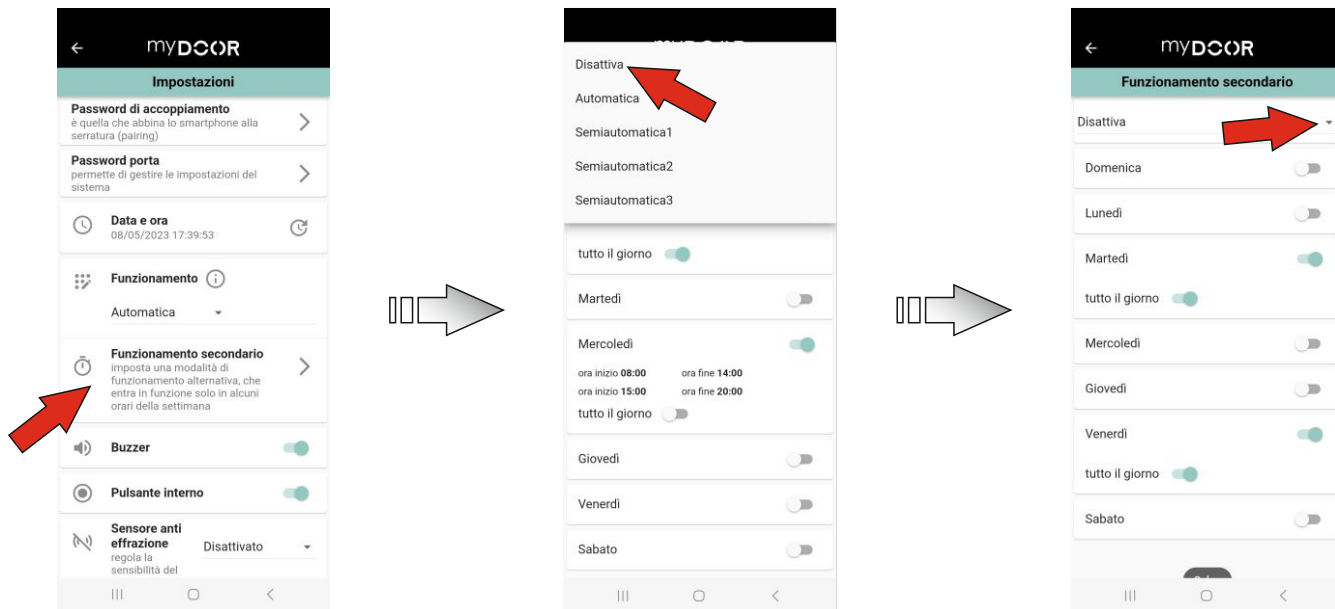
myDOOR

Impostazioni

Password di accoppiamento
è quella che abbina lo smartphone alla serratura (pairing)

Password porta
permette di gestire le impostazioni del sistema

Data e ora
08/05/2023 17:39:53

Funzionamento

Automatica

Funzionamento secondario
imposta una modalità di funzionamento alternativa, che entra in funzione solo in alcuni orari della settimana

Buzzer

Pulsante interno

Sensore anti effrazione
regola la sensibilità del

Disattivato

Disattiva
Automatica
Semiautomatica1
Semiautomatica2
Semiautomatica3

tutto il giorno

Martedì

Mercoledì
ora inizio 08:00 ora fine 14:00
ora inizio 15:00 ora fine 20:00
tutto il giorno

Giovedì

Venerdì

Sabato

myDOOR

Funzionamento secondario

Disattiva

Domenica

Lunedì

Martedì

tutto il giorno

Mercoledì

Giovedì

Venerdì

tutto il giorno

Sabato